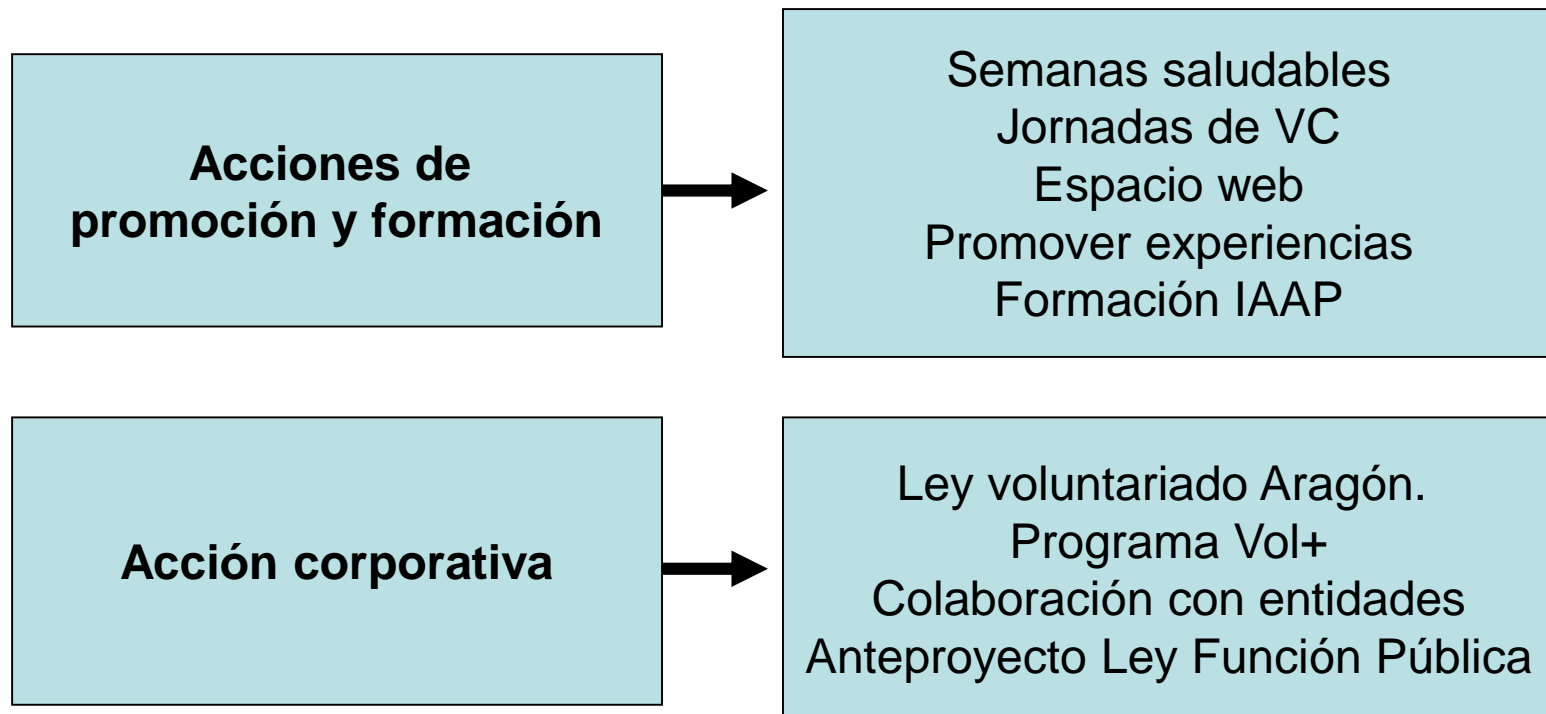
**Acciones de promoción y formación**

Semanas saludables
Jornadas de VC
Espacio web
Promover experiencias
Formación IAAP

**Acción corporativa**

Ley voluntariado Aragón.
Programa Vol+
Colaboración con entidades
Anteproyecto Ley Función Pública